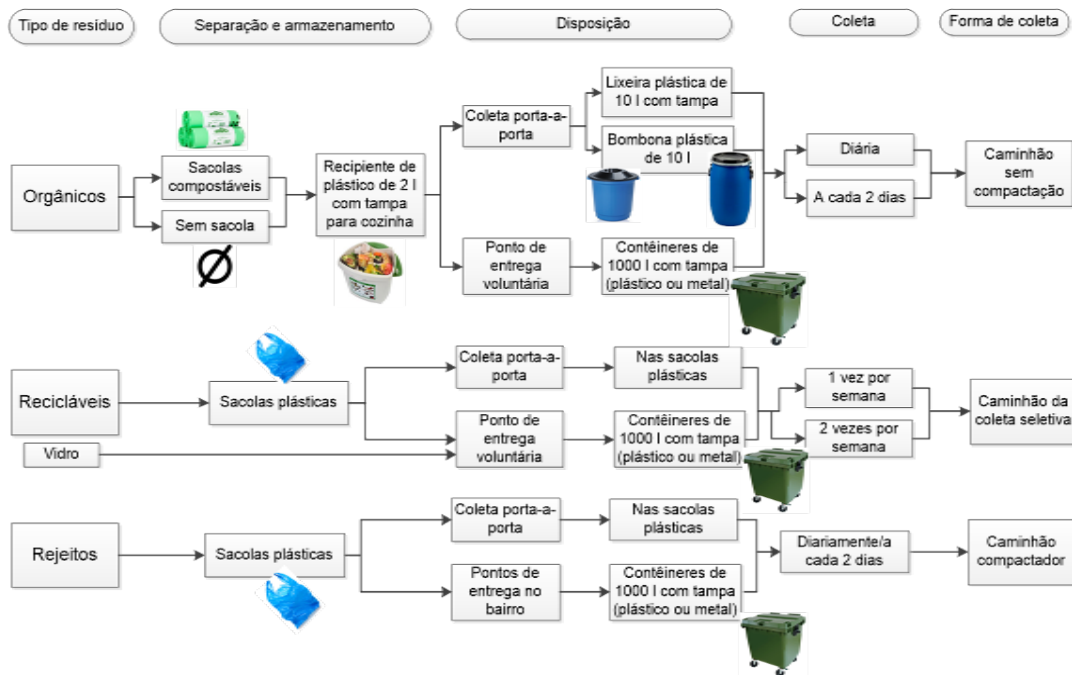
Tipo de resíduo

Separação e armazenamento

Disposição

Coleta

Forma de coleta

Orgânicos

Sacolas compostáveis

Sem sacola

Ø

Recipiente de plástico de 2 l com tampa para cozinha

Coleta porta-a-porta

Lixeira plástica de 10 l com tampa

Bombona plástica de 10 l

Ponto de entrega voluntária

Contêineres de 1000 l com tampa (plástico ou metal)

Diária

A cada 2 dias

Caminhão sem compactação

Recicláveis

Sacolas plásticas

Vidro

Coleta porta-a-porta

Nas sacolas plásticas

Ponto de entrega voluntária

Contêineres de 1000 l com tampa (plástico ou metal)

1 vez por semana

2 vezes por semana

Caminhão da coleta seletiva

Rejeitos

Sacolas plásticas

Coleta porta-a-porta

Nas sacolas plásticas

Pontos de entrega no bairro

Contêineres de 1000 l com tampa (plástico ou metal)

Diariamente/a cada 2 dias

Caminhão compactador